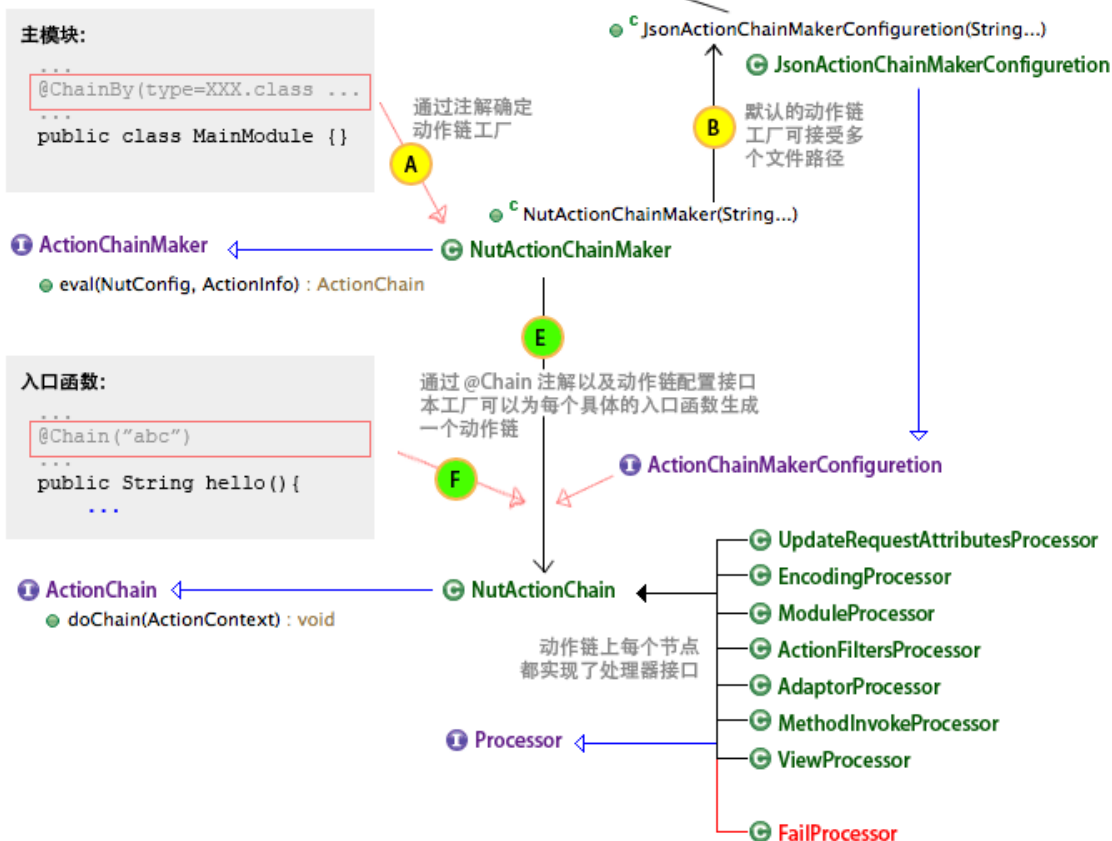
主模块:

...
@ChainBy(type=XXX.class ...
...
public class MainModule {}

通过注解确定动作链工厂

A

JsonActionChainMakerConfigureton(String...)

JsonActionChainMakerConfigureton

B

默认的动作链工厂可接受多个文件路径

NutActionChainMaker(String...)

ActionChainMaker

eval(NutConfig, ActionInfo) : ActionChain

NutActionChainMaker

E

通过 @Chain 注解以及动作链配置接口本工厂可以为每个具体的入口函数生成一个动作链

入口函数:

...
@Chain("abc")
...
public String hello(){
...

F

ActionChainMakerConfigureton

UpdateRequestAttributesProcessor

EncodingProcessor

ActionChain

doChain(ActionContext) : void

NutActionChain

ModuleProcessor

ActionFiltersProcessor

动作链上每个节点都实现了处理器接口

AdaptorProcessor

MethodInvokeProcessor

Processor

ViewProcessor

FailProcessor